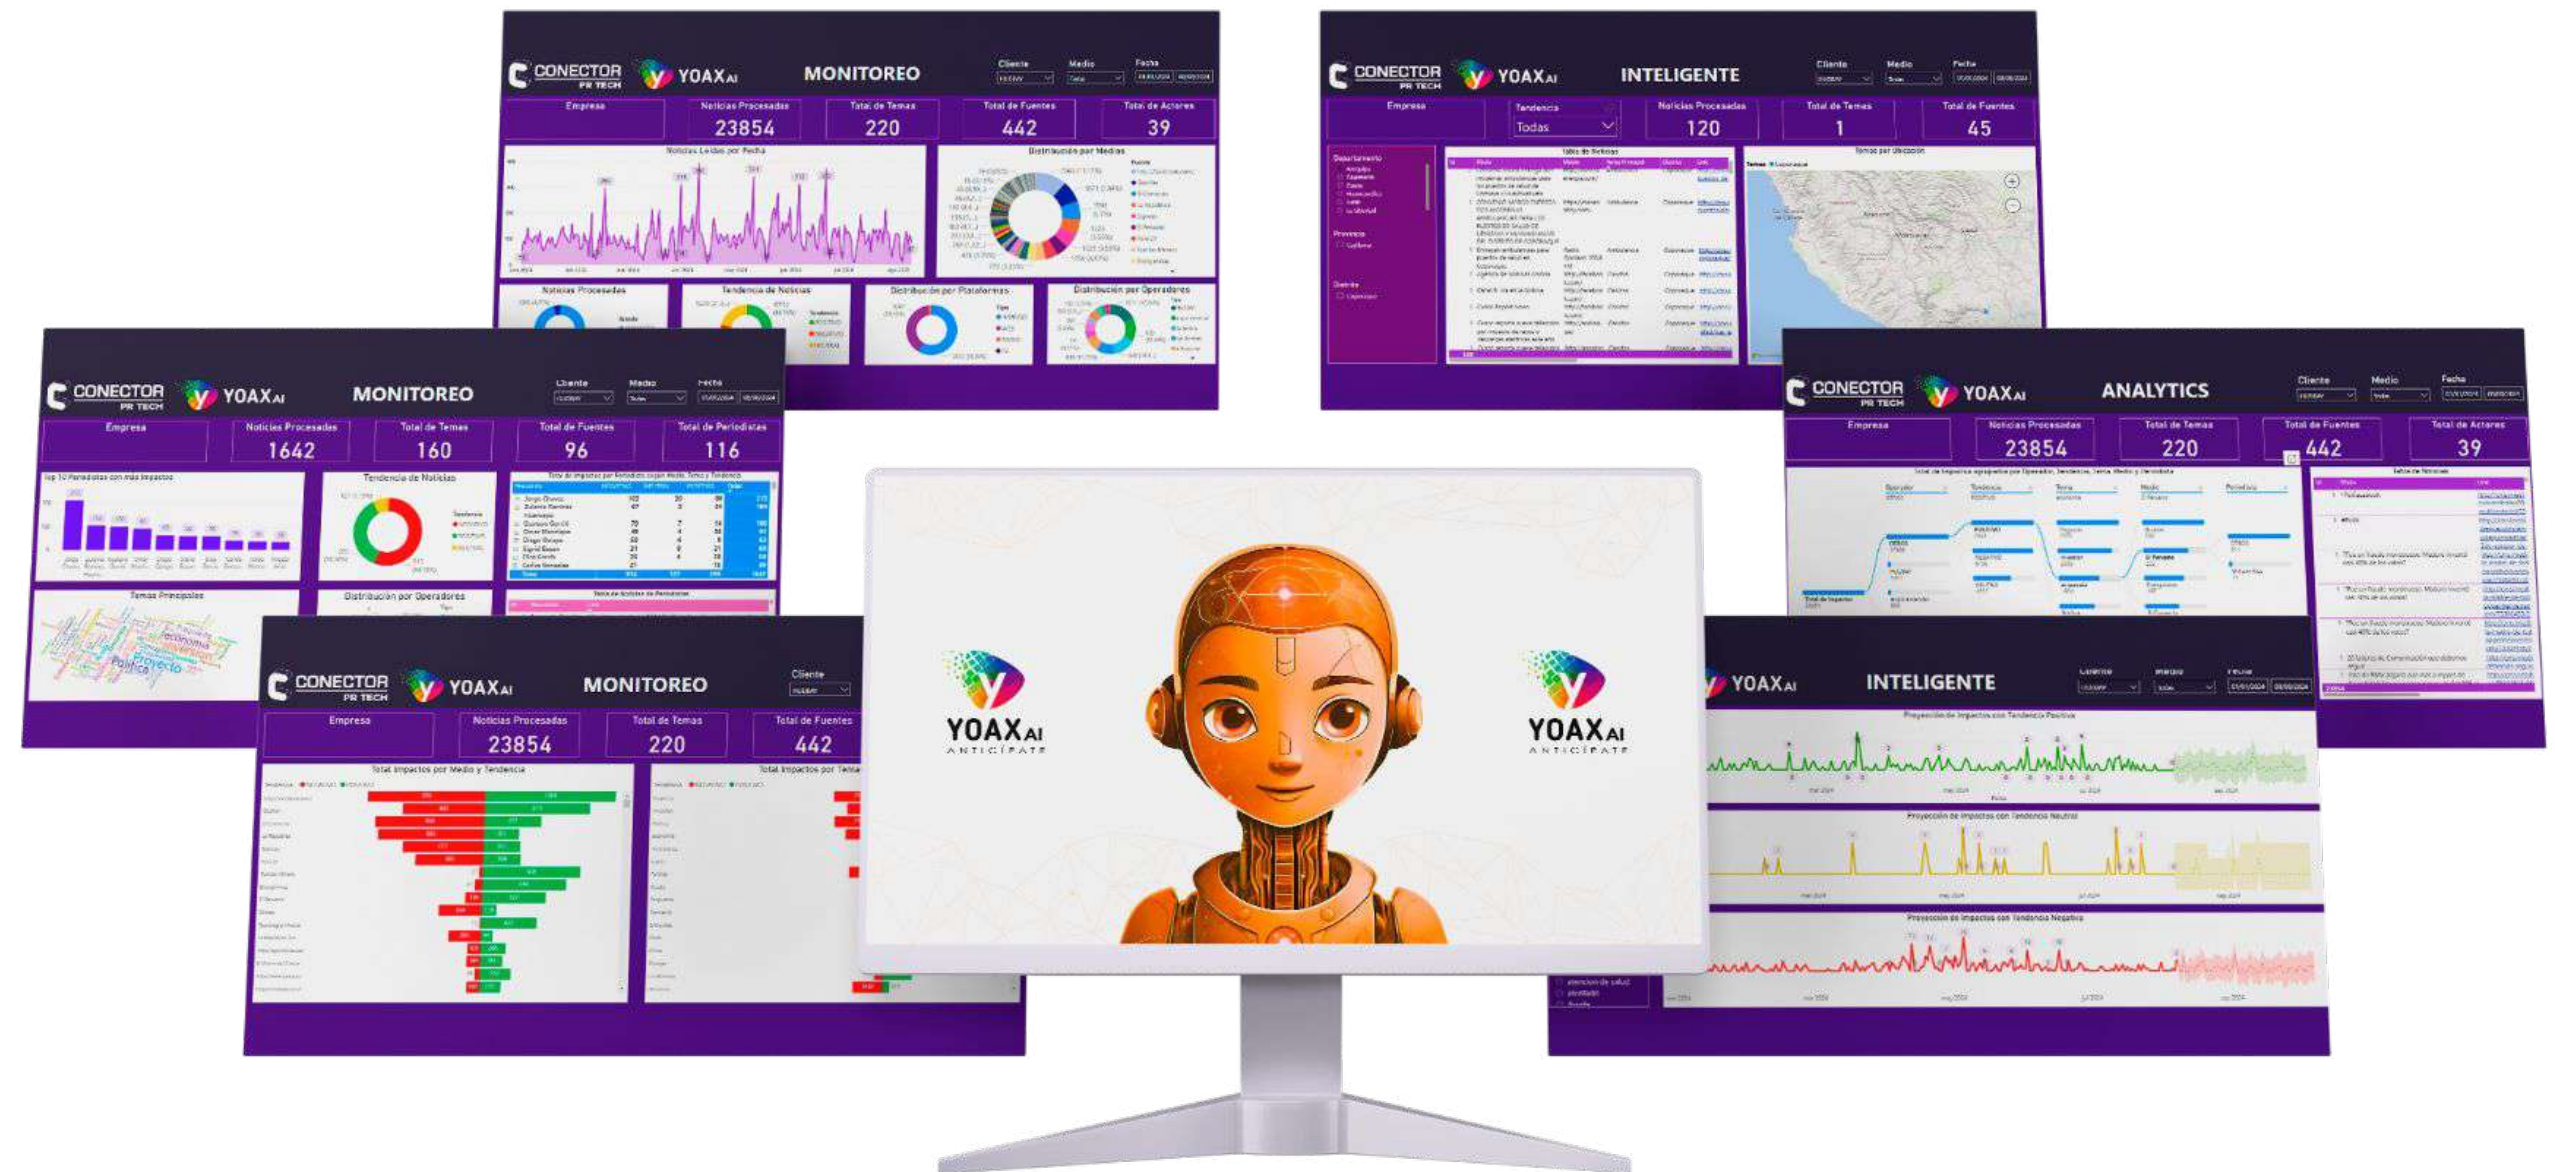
CONECTOR PR TECH YOAX AI MONITOREO
Cliente Medio Fecha
Empresa
Noticias Procesadas 23854
Total de Temas 220
Total de Fuentes 442
Total de Actores 39
Noticias Leídas por Fecha
Distribución por Medios
Noticias Procesadas
Tendencia de Noticias
Distribución por Plataformas
Distribución por Operadores

CONECTOR PR TECH YOAX AI INTELIGENTE
Cliente Medio Fecha
Empresa
Tendencia
Todas
Noticias Procesadas 120
Total de Temas 1
Total de Fuentes 45
Departamento
Provincia
Distrito
Tabla de Noticias
Temas por Ubicación

CONECTOR PR TECH YOAX AI MONITOREO
Cliente Medio Fecha
Empresa
Noticias Procesadas 1642
Total de Temas 160
Total de Fuentes 96
Total de Periodistas 116
Top 10 Periodistas con más Impactos
Tendencia de Noticias
Temas Principales
Distribución por Operadores

CONECTOR PR TECH YOAX AI ANALYTICS
Cliente Medio Fecha
Empresa
Noticias Procesadas 23854
Total de Temas 220
Total de Fuentes 442
Total de Actores 39
Tabla de Noticias

CONECTOR PR TECH YOAX AI MONITOREO
Cliente
Empresa
Noticias Procesadas 23854
Total de Temas 220
Total de Fuentes 442
Total Impactos por Medio y Tendencia
Total Impactos por Tema

YOAX AI ANTICÍPATE
YOAX AI ANTICÍPATE

YOAX AI INTELIGENTE
Proyección de Impactos con Tendencia Positiva
Proyección de Impactos con Tendencia Neutral
Proyección de Impactos con Tendencia Negativa